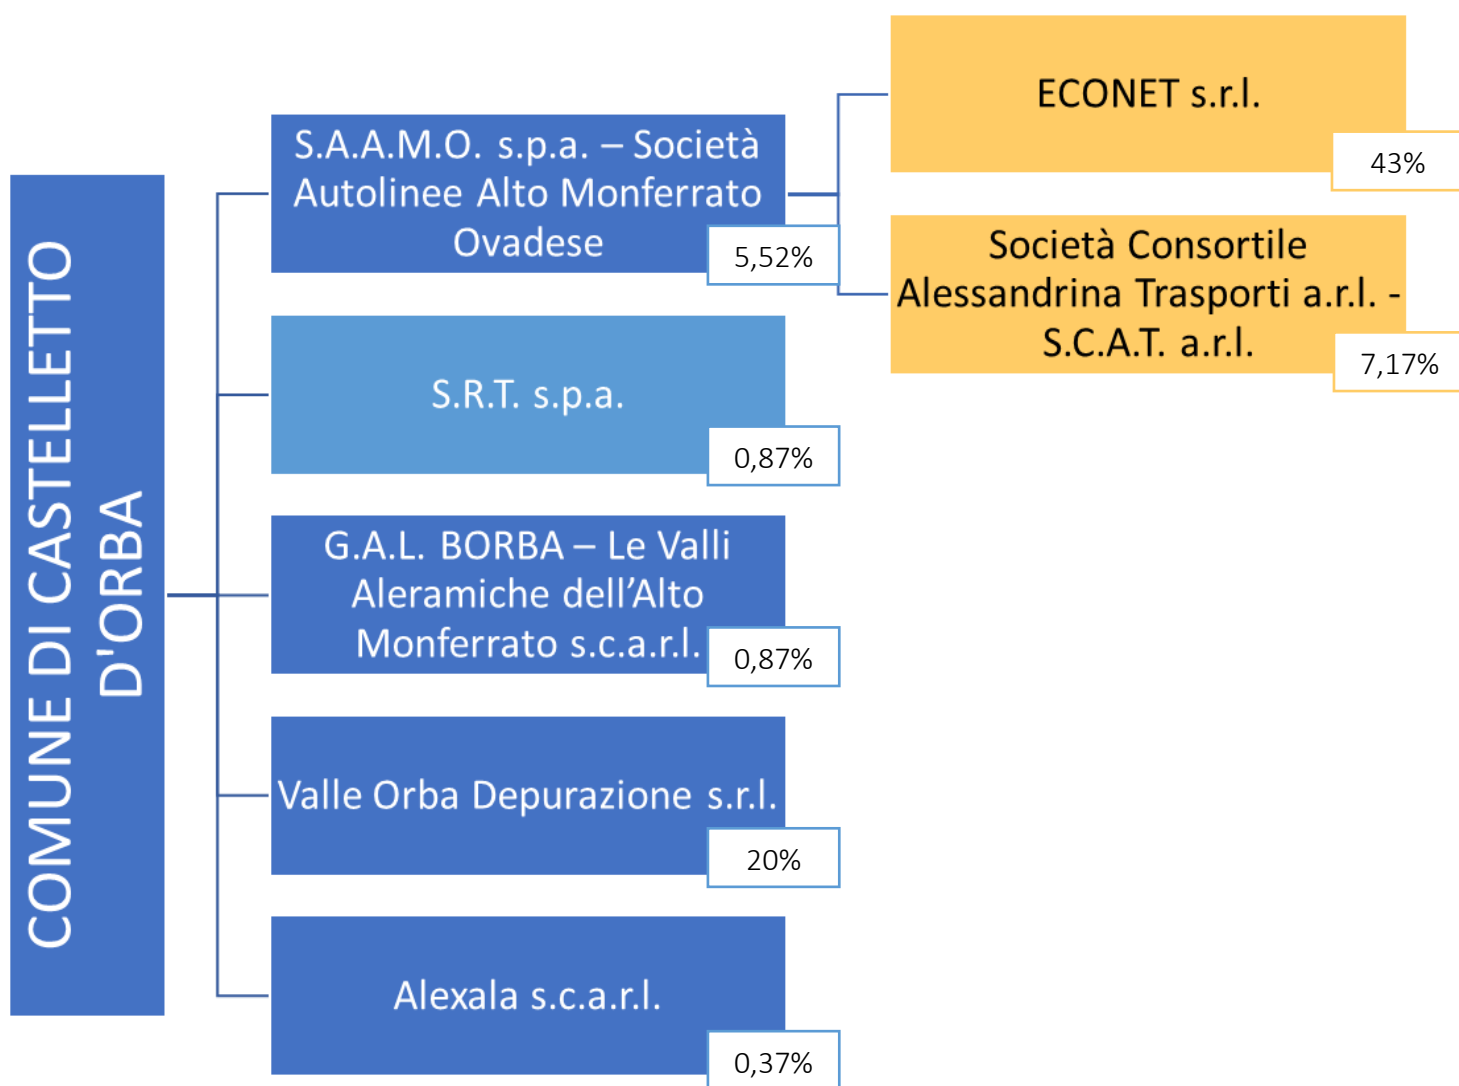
COMUNE DI CASTELLETTO D'ORBA

S.A.A.M.O. s.p.a. – Società Autolinee Alto Monferrato Ovadese
5,52%

ECONET s.r.l.
43%

Società Consortile Alessandrina Trasporti a.r.l. - S.C.A.T. a.r.l.
7,17%

S.R.T. s.p.a.
0,87%

G.A.L. BORBA – Le Valli Aleramiche dell'Alto Monferrato s.c.a.r.l.
0,87%

Valle Orba Depurazione s.r.l.
20%

Alexala s.c.a.r.l.
0,37%